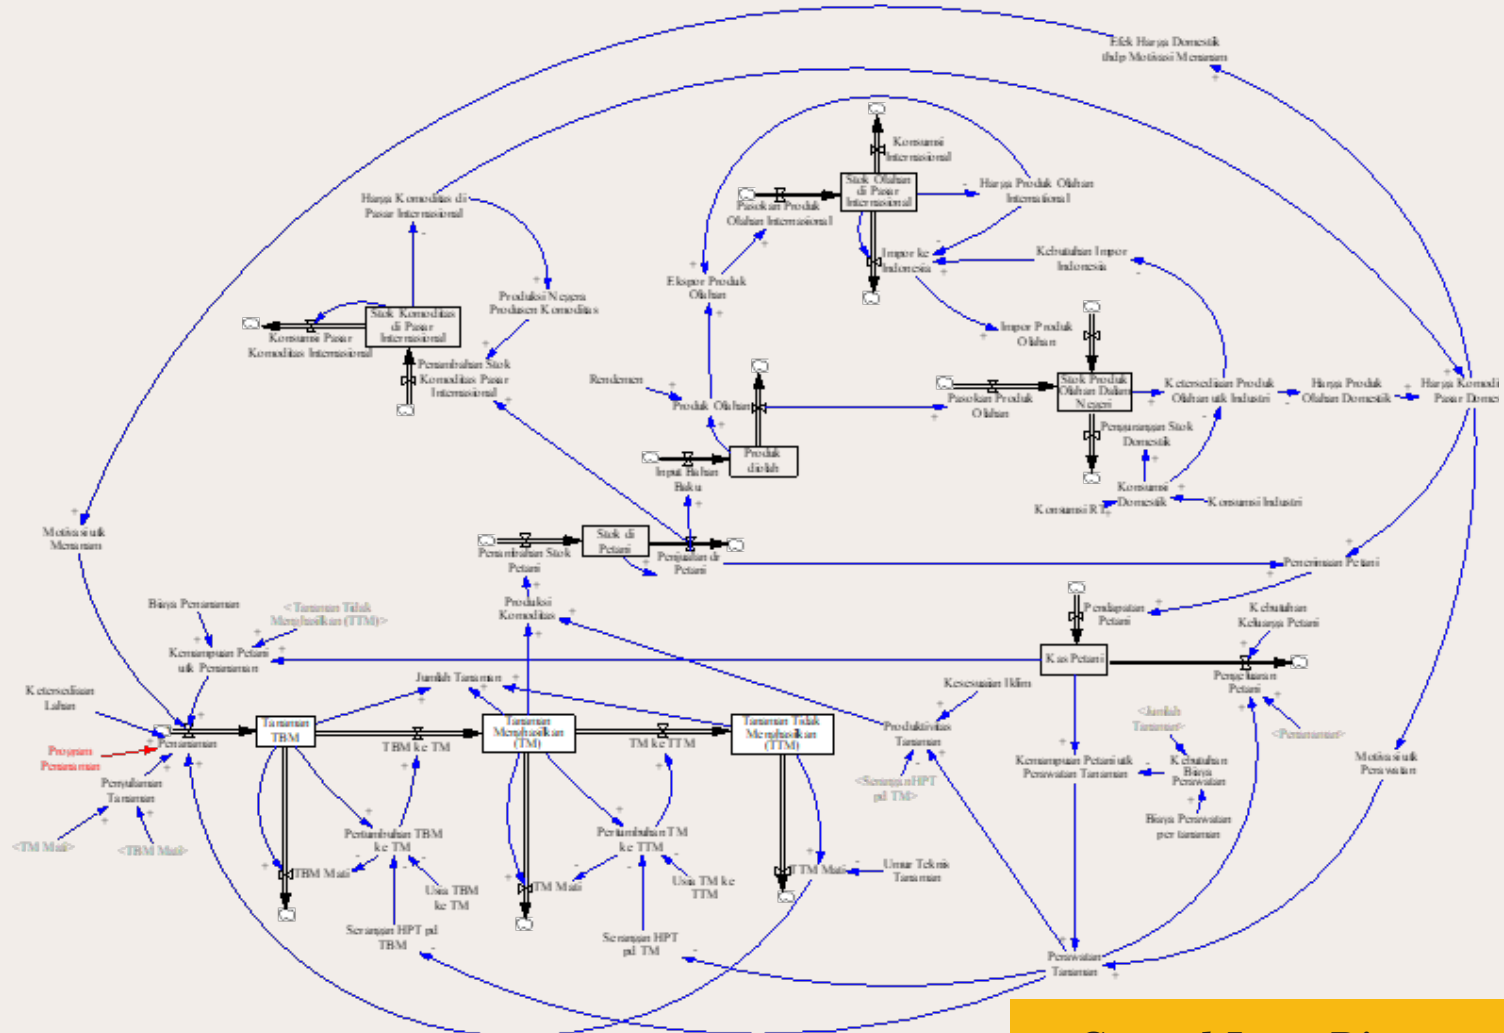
Efek Harga Domestik thdp Motivasi Menanam

Konsumsi Internasional

Stok Olahan di Pasar Internasional

Harga Produk Olahan Internasional

Pasokan Produk Olahan Internasional

Harga Komoditas di Pasar Internasional

Impor ke Indonesia

Kebutuhan Impor Indonesia

Ekspor Produk Olahan

Produksi Negara Produsen Komoditas

Stok Komoditas di Pasar Internasional

Konsumsi Pasar Komoditas Internasional

Penambahan Stok Komoditas Pasar Internasional

Impor Produk Olahan

Rendemen

Produk Olahan

Pasokan Produk Olahan

Stok Produk Olahan Dalam Negeri

Ketersediaan Produk Olahan utk Industri

Harga Produk Olahan Domestik

Harga Komodi Pasar Domes

Produk diolah

Penyerapan Stok Domestik

Input Bahan Baku

Konsumsi Domestik

Konsumsi RT

Konsumsi Industri

Motivasi utk Menanam

Stok di Petani

Penambahan Stok Petani

Penjualan dr Petani

Penerimaan Petani

Produksi Komoditas

Biaya Penanaman

<Tanaman Tidak Menghasilkan (TTM)>

Pendapatan Petani

Kebutuhan Keluarga Petani

Kemampuan Petani utk Penanaman

Kas Petani

Pengeluaran Petani

Kesesuaian Iklim

Jumlah Tanaman

Ketersediaan Lahan

Penanaman

Tanaman TBM

TBM ke TM

Tanaman Menghasilkan (TM)

TM ke TTM

Tanaman Tidak Menghasilkan (TTM)

Produktivitas Tanaman

<Jumlah Tanaman>

<Penanaman>

Program Penanaman

Penyulaman Tanaman

Kemampuan Petani utk Perawatan Tanaman

Kebutuhan Biaya Perawatan

Motivasi utk Perawatan

<Serangan HPT pd TM>

<TM Mati>

<TBM Mati>

Pertambahan TBM ke TM

Pertambahan TM ke TTM

Biaya Perawatan per tanaman

TBM Mati

TM Mati

TTM Mati

Umur Teknis Tanaman

Usia TBM ke TM

Usia TM ke TTM

Serangan HPT pd TBM

Serangan HPT pd TM

Perawatan Tanaman